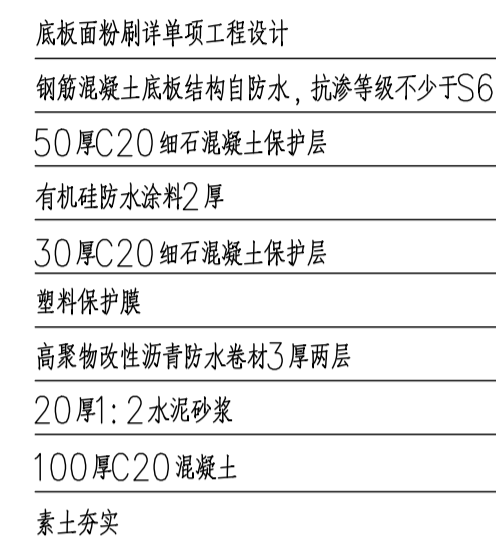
底板面粉刷详单项工程设计

钢筋混凝土底板结构自防水，抗渗等级不少于S6

50厚C20细石混凝土保护层

有机硅防水涂料2厚

30厚C20细石混凝土保护层

塑料保护膜

高聚物改性沥青防水卷材3厚两层

20厚1：2水泥砂浆

100厚C20混凝土

素土夯实